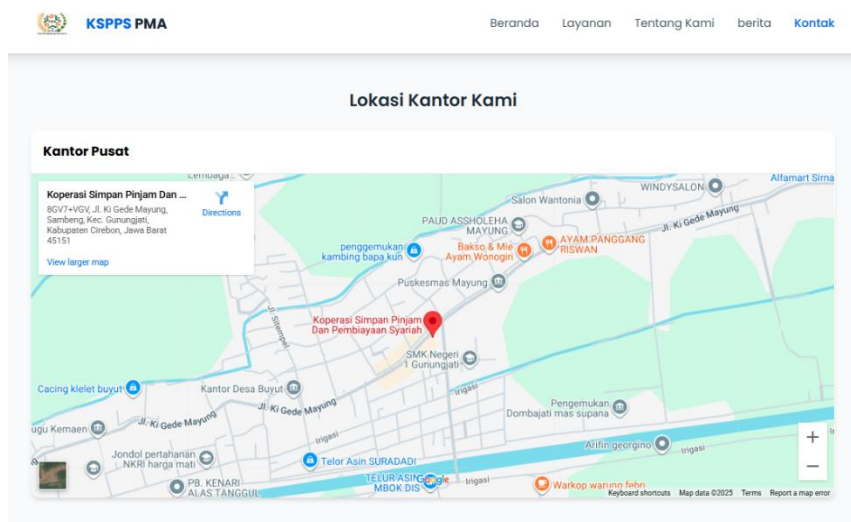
KSPPS PMA

Beranda Layanan Tentang Kami berita Kontak

Lokasi Kantor Kami

Kantor Pusat

Koperasi Simpan Pinjam Dan ...
8GV7+VGV, Jl. Ki Gede Mayung, Sambeng, Kec. Gunungjati, Kabupaten Cirebon, Jawa Barat 45151
Directions
View larger map

Lembaga
Salon Wantonia
WINDYSALON
Alfamart Sirna
PAUD ASSHOLEHA MAYUNG
Jl. Ki Gede Mayung
penggemukan kambing bapa kun
Bakso & Mie Ayam Wonogiri
AYAM PANGGANG RISWAN
Puskesmas Mayung
Jl. Stempel
Koperasi Simpan Pinjam Dan Pembiayaan Syariah
SMK Negeri 1 Gunungjati
Cacing klelet buyut
Kantor Desa Buyut
Irigasi
Pengemukan Dombajati mas supana
Jl. Ki Gede Mayung
Jl. Ki Gede Mayung
ugu Kemaeri
Irigasi
Arifin georgino
Irigasi
Jondol pertahanan NKRI harga mati
Telor Asin SURADADI
PB. KENARI ALAS TANGGUL
TELUR ASIN MBOK DIS
Irigasi
Warkop warung febri
Google
Keyboard shortcuts Map data ©2025 Terms Report a map error